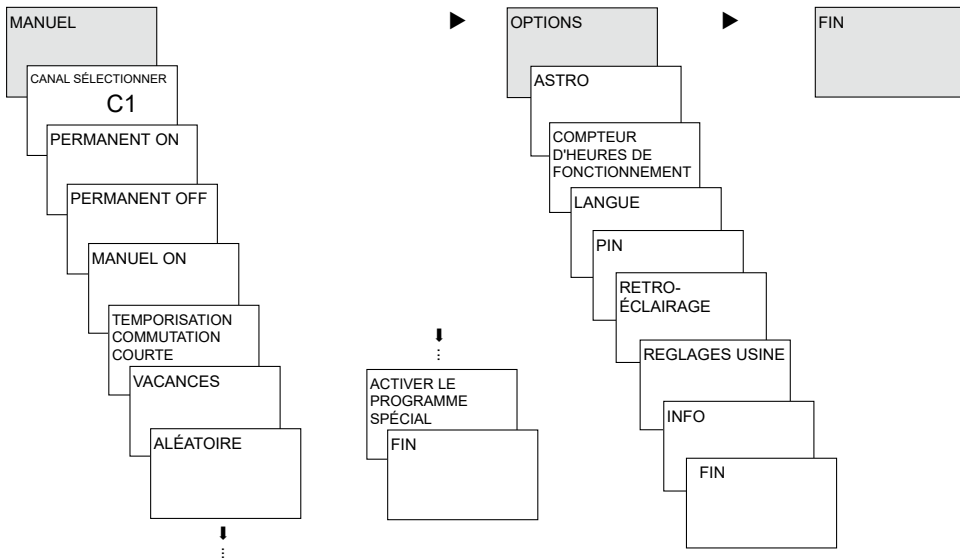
MANUEL

CANAL SÉLECTIONNER
C1

PERMANENT ON

PERMANENT OFF

MANUEL ON

TEMPORISATION COMMUTATION COURTE

VACANCES

ALÉATOIRE

ACTIVER LE PROGRAMME SPÉCIAL

FIN

OPTIONS

ASTRO

COMPTEUR D'HEURES DE FONCTIONNEMENT

LANGUE

PIN

RETRO-ÉCLAIRAGE

REGLAGES USINE

INFO

FIN

FIN